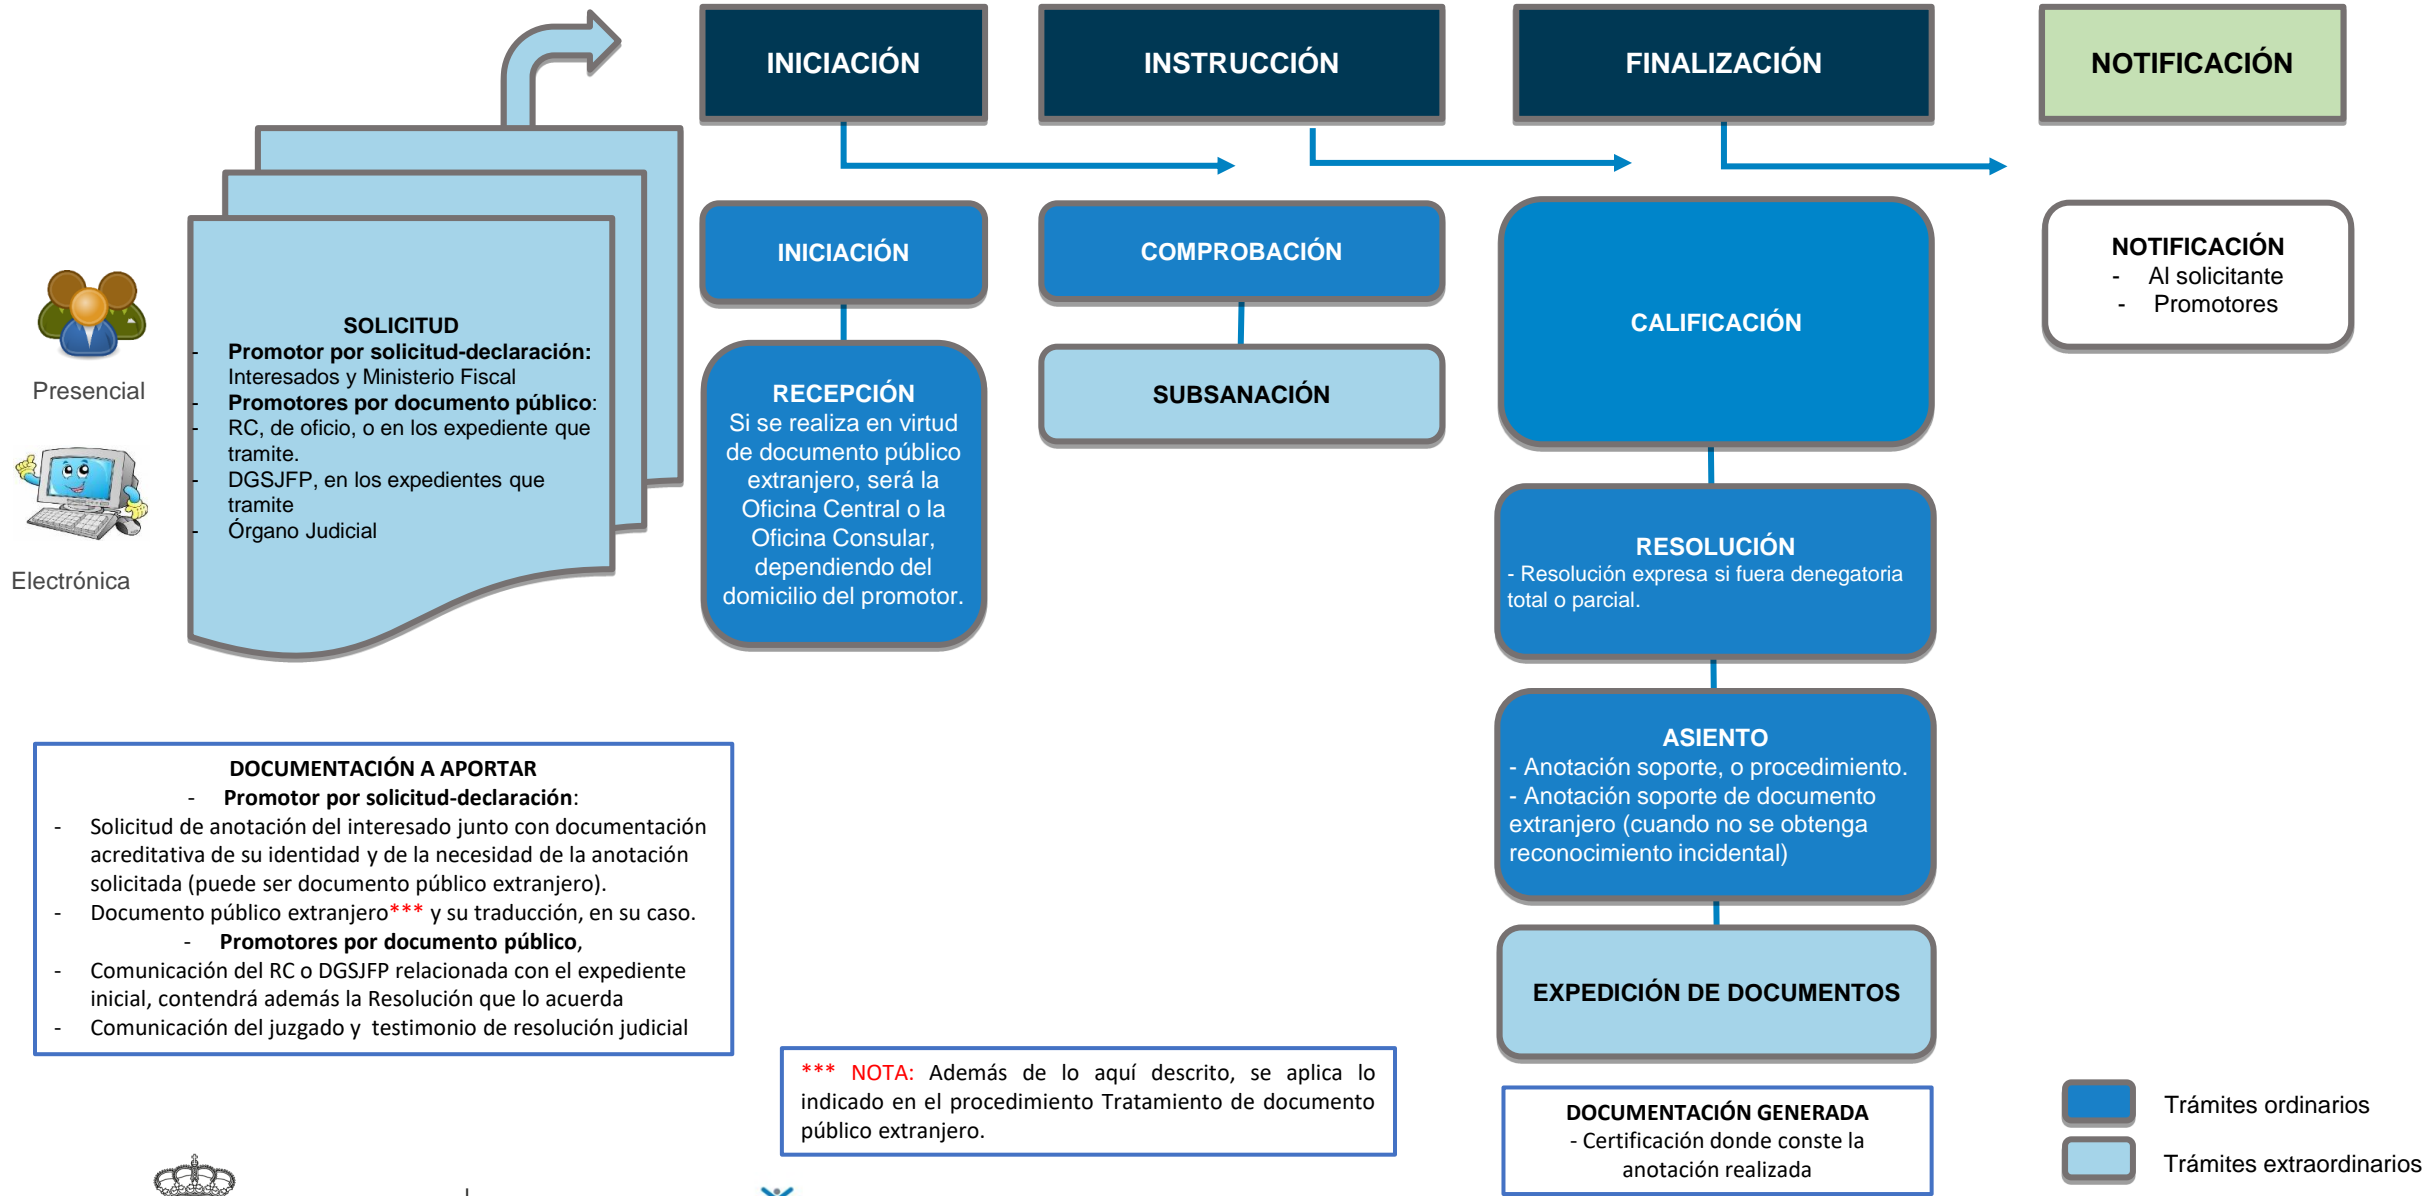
INICIACIÓN

INSTRUCCIÓN

FINALIZACIÓN

NOTIFICACIÓN

Presencial

Electrónica

SOLICITUD
- Promotor por solicitud-declaración: Interesados y Ministerio Fiscal
- Promotores por documento público:
- RC, de oficio, o en los expediente que tramite.
- DGSJFP, en los expedientes que tramite
- Órgano Judicial

INICIACIÓN

RECEPCIÓN
Si se realiza en virtud de documento público extranjero, será la Oficina Central o la Oficina Consular, dependiendo del domicilio del promotor.

COMPROBACIÓN

SUBSANACIÓN

CALIFICACIÓN

RESOLUCIÓN
- Resolución expresa si fuera denegatoria total o parcial.

ASIENTO
- Anotación soporte, o procedimiento.
- Anotación soporte de documento extranjero (cuando no se obtenga reconocimiento incidental)

EXPEDICIÓN DE DOCUMENTOS

NOTIFICACIÓN
- Al solicitante
- Promotores

DOCUMENTACIÓN A APORTAR
- Promotor por solicitud-declaración:
- Solicitud de anotación del interesado junto con documentación acreditativa de su identidad y de la necesidad de la anotación solicitada (puede ser documento público extranjero).
- Documento público extranjero*** y su traducción, en su caso.
- Promotores por documento público,
- Comunicación del RC o DGSJFP relacionada con el expediente inicial, contendrá además la Resolución que lo acuerda
- Comunicación del juzgado y testimonio de resolución judicial

*** NOTA: Además de lo aquí descrito, se aplica lo indicado en el procedimiento Tratamiento de documento público extranjero.

DOCUMENTACIÓN GENERADA
- Certificación donde conste la anotación realizada

Trámites ordinarios

Trámites extraordinarios